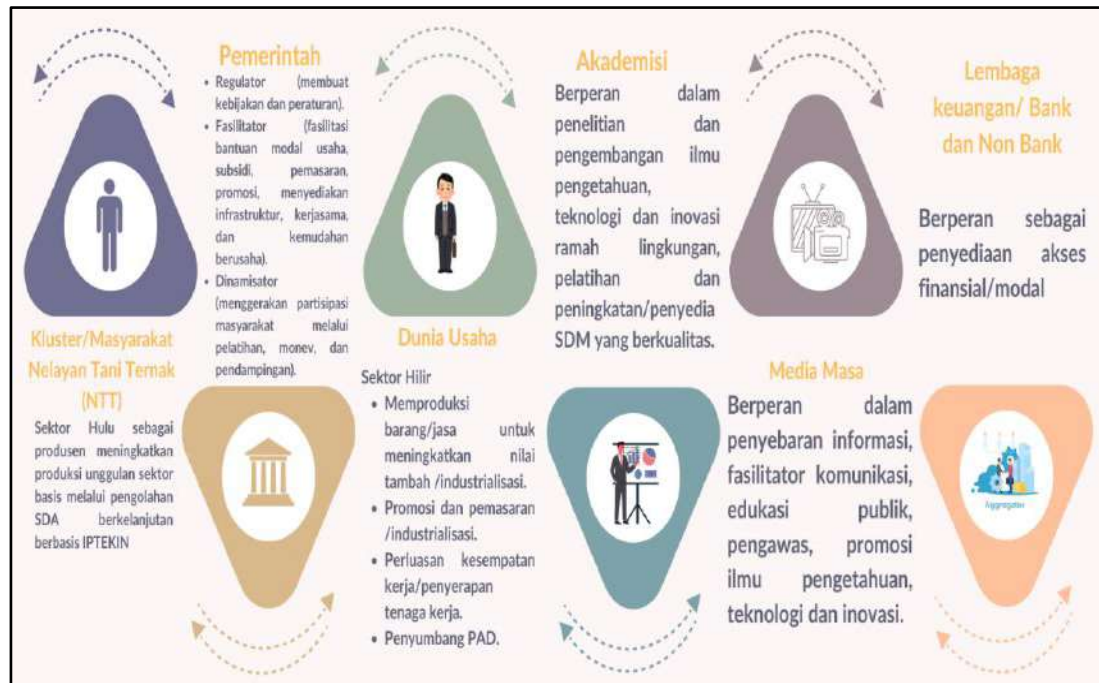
Pemerintah

• Regulator (membuat kebijakan dan peraturan).
• Fasilitator (fasilitasi bantuan modal usaha, subsidi, pemasaran, promosi, menyediakan infrastruktur, kerjasama, dan kemudahan berusaha).
• Dinamisator (menggerakan partisipasi masyarakat melalui pelatihan, monev, dan pendampingan).

Kluster/Masyarakat Nelayan Tani Ternak (NTT)

Sektor Hulu sebagai produsen meningkatkan produksi unggulan sektor basis melalui pengolahan SDA berkelanjutan berbasis IPTEKIN

Dunia Usaha

Sektor Hilir
• Memproduksi barang/jasa untuk meningkatkan nilai tambah /industrialisasi.
• Promosi dan pemasaran /industrialisasi.
• Perluasan kesempatan kerja/penyerapan tenaga kerja.
• Penyumbang PAD.

Akademisi

Berperan dalam penelitian dan pengembangan ilmu pengetahuan, teknologi dan inovasi ramah lingkungan, pelatihan dan peningkatan/penyedia SDM yang berkualitas.

Lembaga keuangan/ Bank dan Non Bank

Berperan sebagai penyediaan akses finansial/modal

Media Masa

Berperan dalam penyebaran informasi, fasilitator komunikasi, edukasi publik, pengawas, promosi ilmu pengetahuan, teknologi dan inovasi.

Aggregator